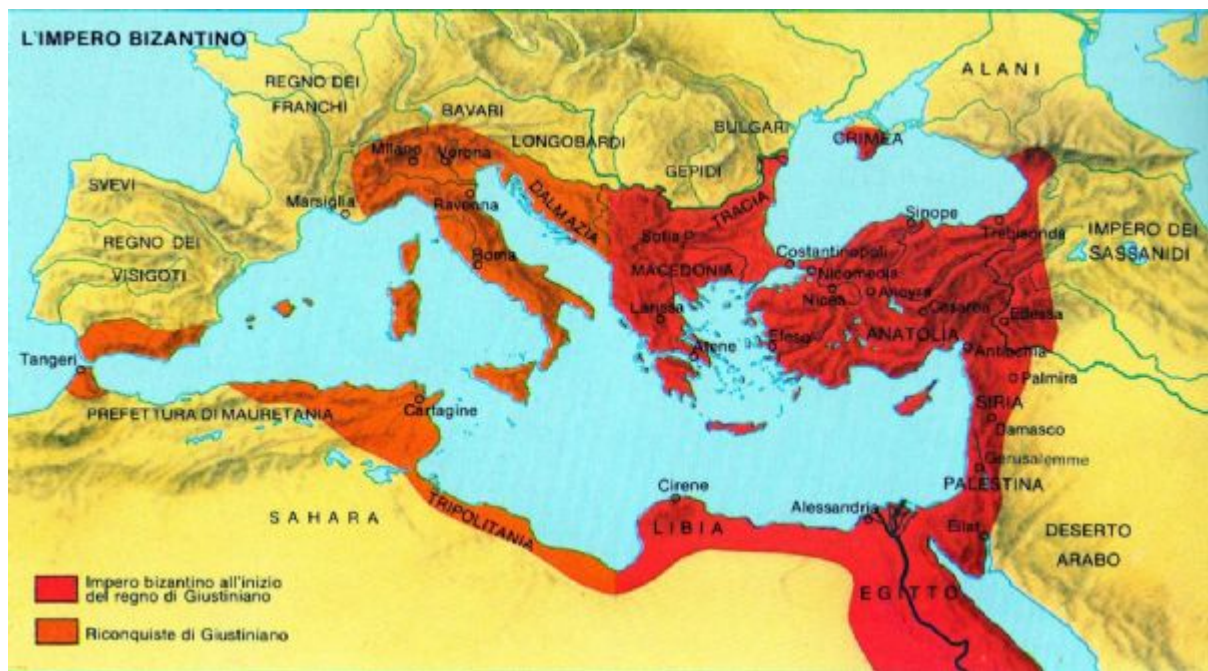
L'IMPERO BIZANTINO

REGNO DEI FRANCHI

BAVARI

LONGOBARDI

BULGARI

ALANI

CRIMEA

GEPIDI

Milano

Verona

SVEVI

Marsiglia

Ravenna

DALMAZIA

TRACIA

Sinope

Trebisonda

IMPERO DEI SASSANIDI

REGNO DEI VISIGOTI

Roma

Sofia

Costantinopoli

MACEDONIA

Nicomedia

Nicea

Ancyra

Cesarea

Edessa

Larissa

Efeso

ANATOLIA

Tangeri

Atene

Antiochia

Palmira

PREFETTURA DI MAURETANIA

Cartagine

SIRIA

Damasco

Gerusalemme

PALESTINA

Cirene

Alessandria

SAHARA

TRIPOLITANIA

LIBIA

Elat

DESERTO ARABO

EGITTO

Impero bizantino all'inizio del regno di Giustiniano

Riconquiste di Giustiniano